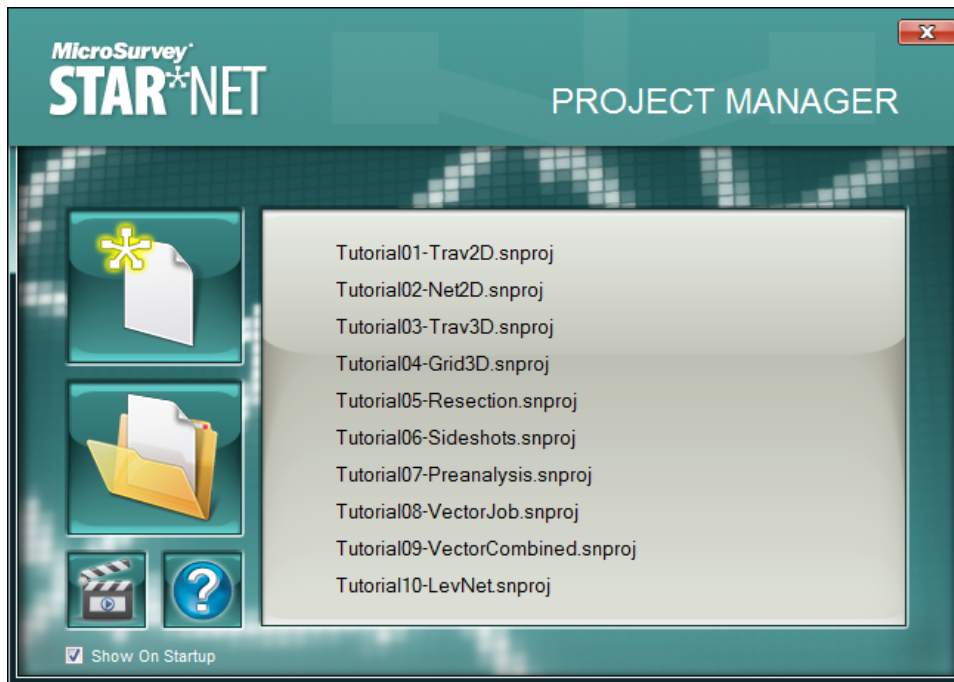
MicroSurvey®
STAR*NET

PROJECT MANAGER

Tutorial01-Trav2D.snproj
Tutorial02-Net2D.snproj
Tutorial03-Trav3D.snproj
Tutorial04-Grid3D.snproj
Tutorial05-Resection.snproj
Tutorial06-Sideshots.snproj
Tutorial07-Preanalysis.snproj
Tutorial08-VectorJob.snproj
Tutorial09-VectorCombined.snproj
Tutorial10-LevNet.snproj

Show On Startup